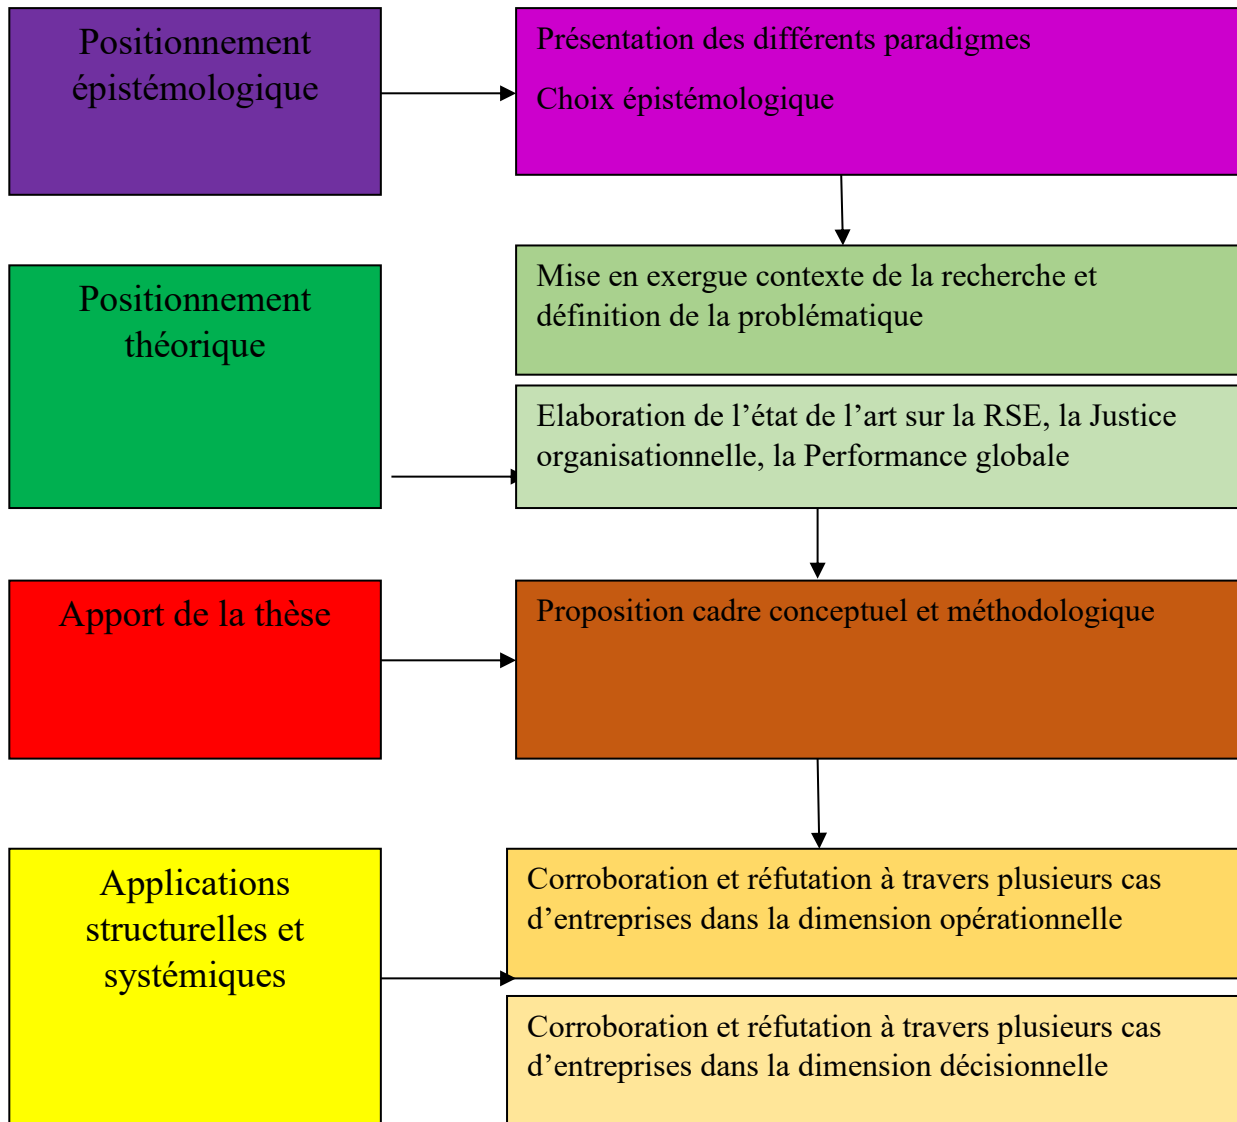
Positionnement épistémologique

Présentation des différents paradigmes

Choix épistémologique

Positionnement théorique

Mise en exergue contexte de la recherche et définition de la problématique

Elaboration de l’état de l’art sur la RSE, la Justice organisationnelle, la Performance globale

Apport de la thèse

Proposition cadre conceptuel et méthodologique

Applications structurelles et systémiques

Corroboration et réfutation à travers plusieurs cas d’entreprises dans la dimension opérationnelle

Corroboration et réfutation à travers plusieurs cas d’entreprises dans la dimension décisionnelle